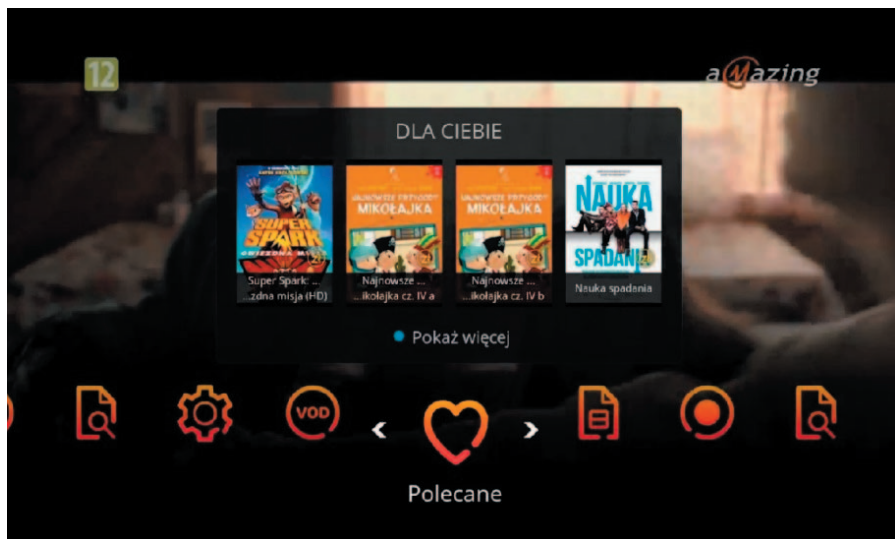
12

aMazing

DLA CIEBIE

SUPER SPARK

Super Spark: ...
...zdna misja (HD)

NAJNOWSZE PRZYGODY MIKOŁAJKA

Najnowsze ...
...ikołajka cz. IV a

NAJNOWSZE PRZYGODY MIKOŁAJKA

Najnowsze ...
...ikołajka cz. IV b

NAUKA SPADANIA

Nauka spadania

Pokaż więcej

VOD

Polecane